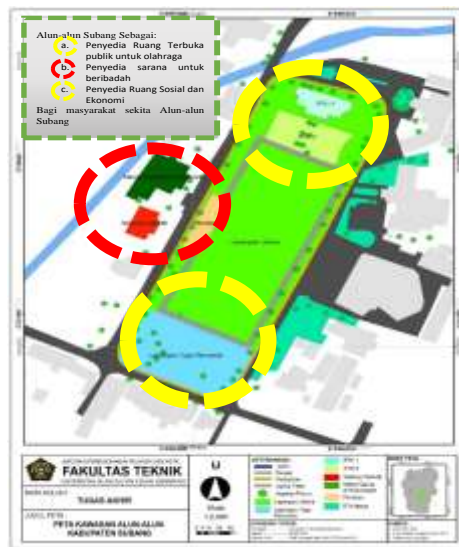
Alun-alun Subang Sebagai:
a. Penyedia Ruang Terbuka publik untuk olahraga
b. Penyedia sarana untuk beribadah
c. Penyedia Ruang Sosial dan Ekonomi
Bagi masyarakat sekita Alun-alun Subang

FAKULTAS TEKNIK

TUGAS AKHIR

PETA KAWASAN ALUN-ALUN KABUPATEN SUBANG

U